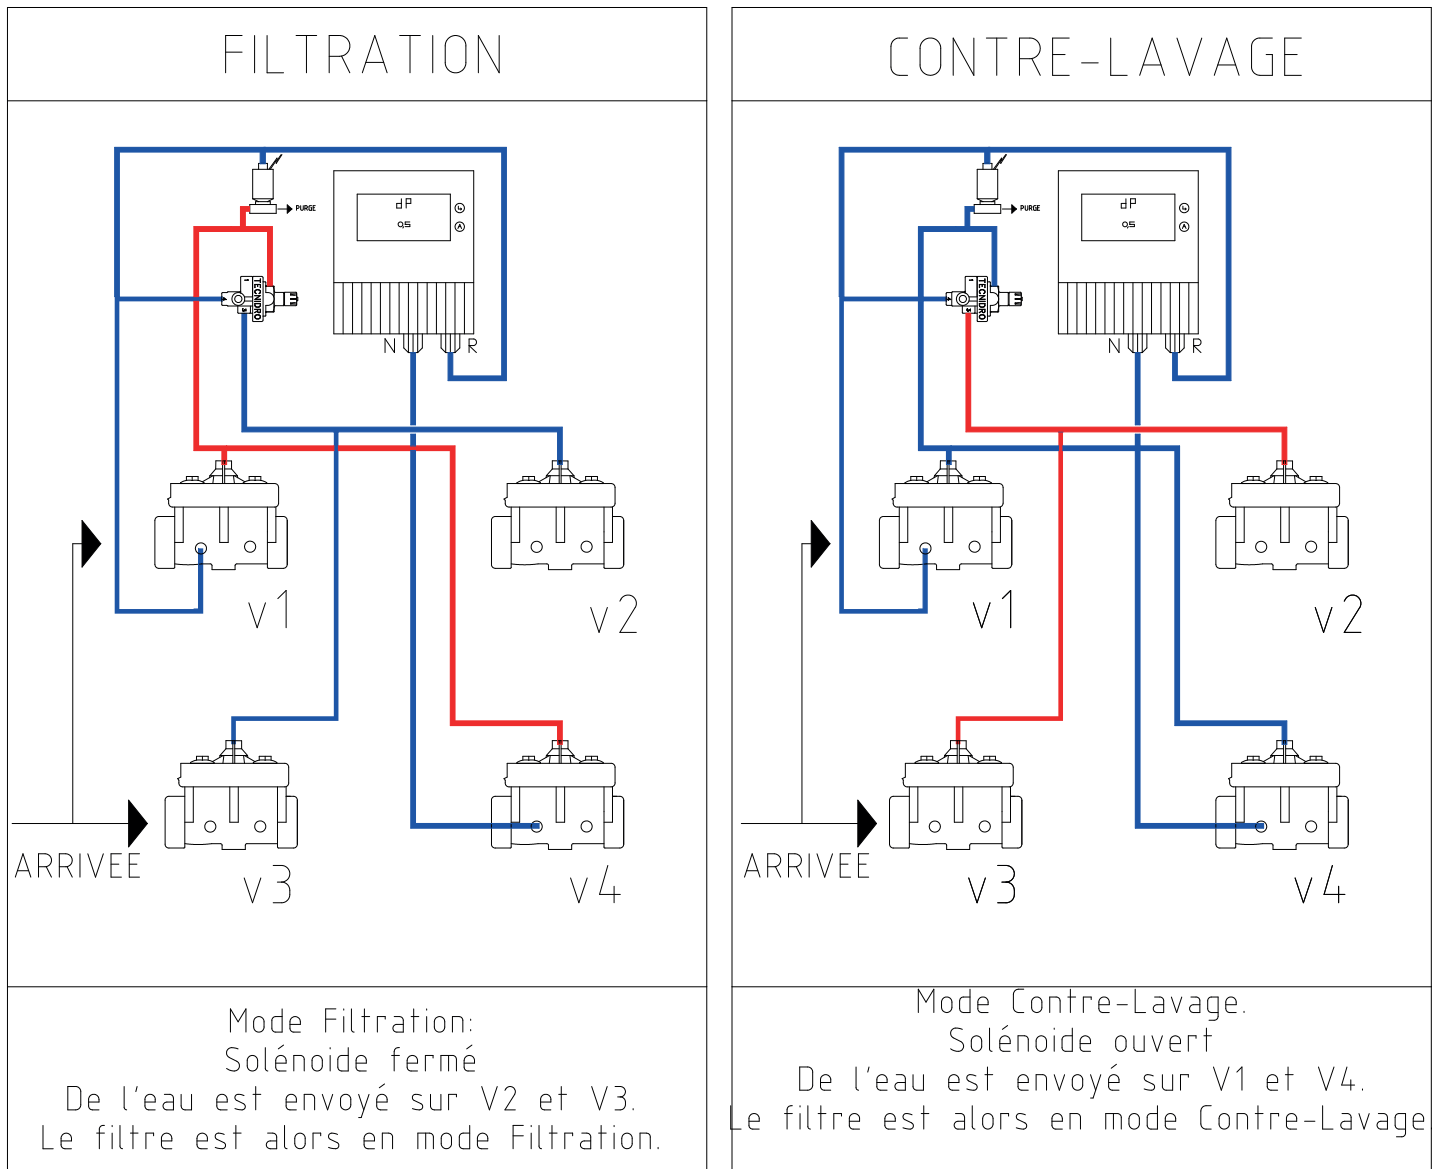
FILTRATION

PURGE

dP
0,5

TECNIDRO

N R

V1

V2

V3

V4

ARRIVEE

Mode Filtration:
Solénoide fermé
De l'eau est envoyé sur V2 et V3.
Le filtre est alors en mode Filtration.

CONTRE-LAVAGE

PURGE

dP
0,5

TECNIDRO

N R

V1

V2

V3

V4

ARRIVEE

Mode Contre-Lavage.
Solénoide ouvert
De l'eau est envoyé sur V1 et V4.
Le filtre est alors en mode Contre-Lavage